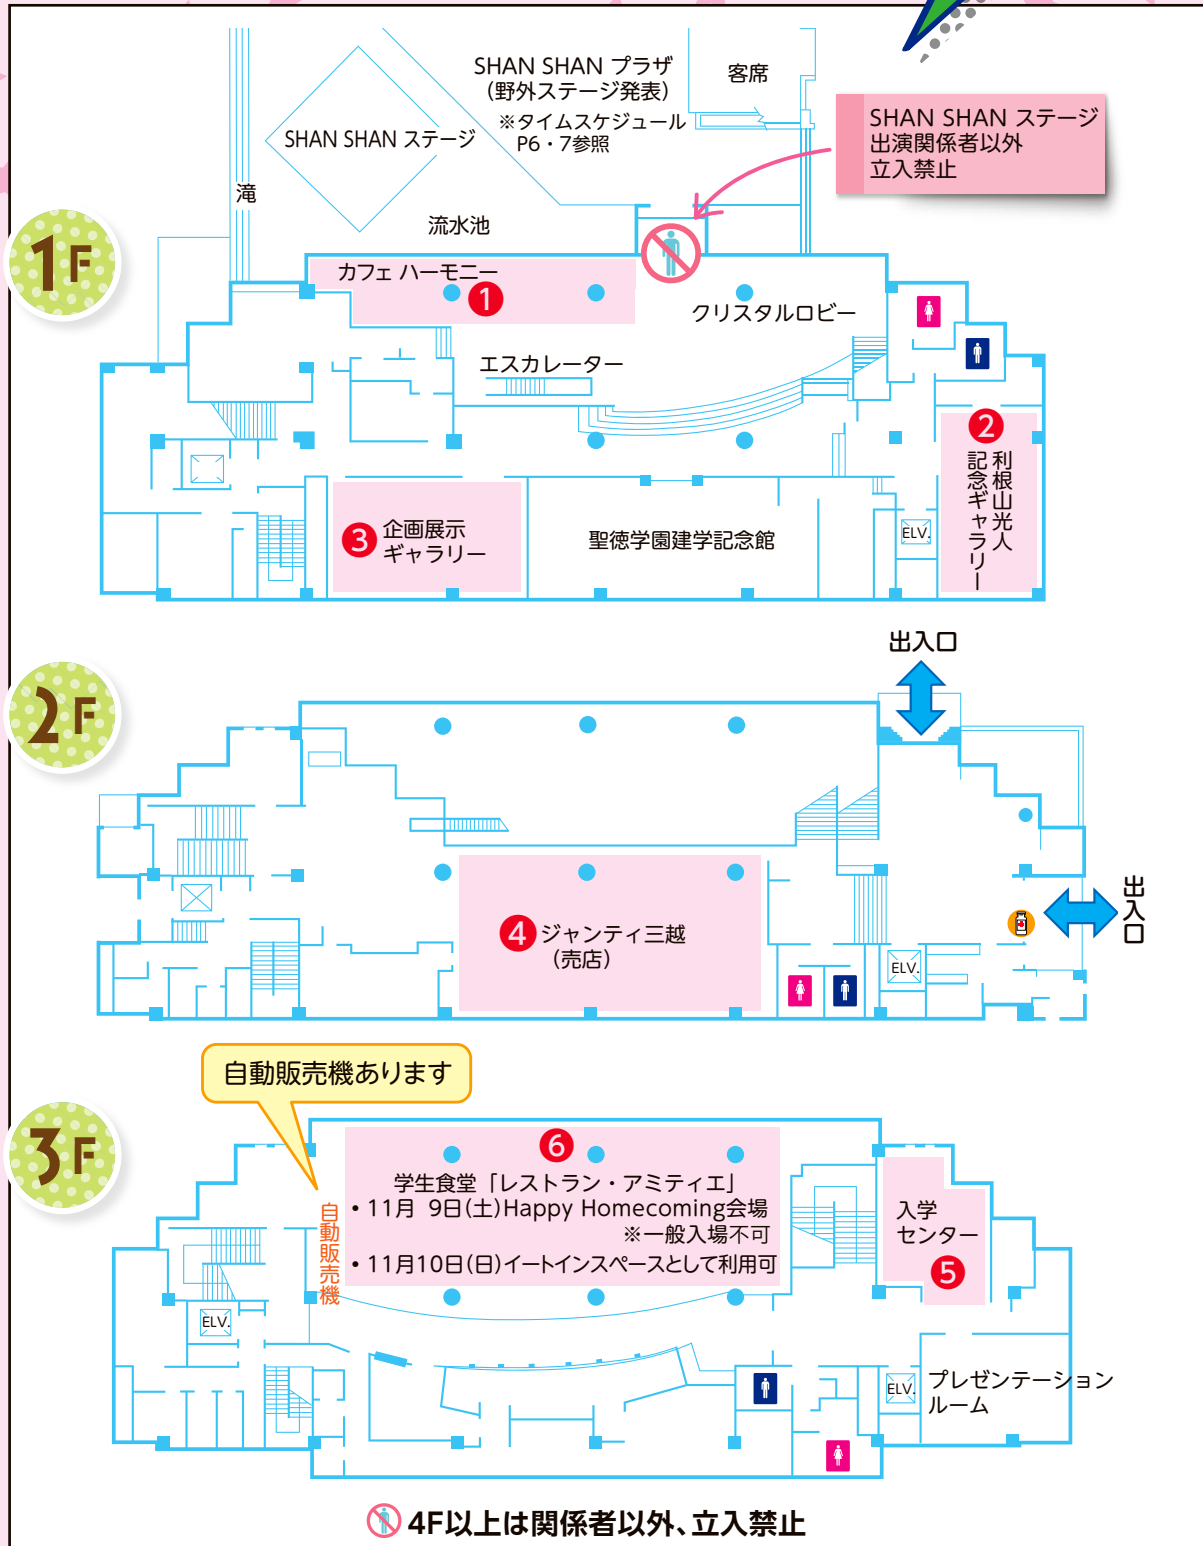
1F

SHAN SHAN プラザ
(野外ステージ発表)
※タイムスケジュール
P6・7参照

客席

SHAN SHAN ステージ
出演関係者以外
立入禁止

SHAN SHAN ステージ

滝

流水池

カフェ ハーモニー
1

クリスタルロビー

エスカレーター

2
利根山光人
記念ギャラリー

3 企画展示
ギャラリー

聖徳学園建学記念館

ELV.

2F

出入口

出入口

4 ジャンティ三越
(売店)

ELV.

自動販売機あります

3F

6
学生食堂「レストラン・アミティエ」
• 11月 9日(土)Happy Homecoming会場
※一般入場不可
• 11月10日(日)イートインスペースとして利用可

自動販売機

入学
センター
5

ELV.

ELV.

プレゼンテーション
ルーム

4F以上は関係者以外、立入禁止